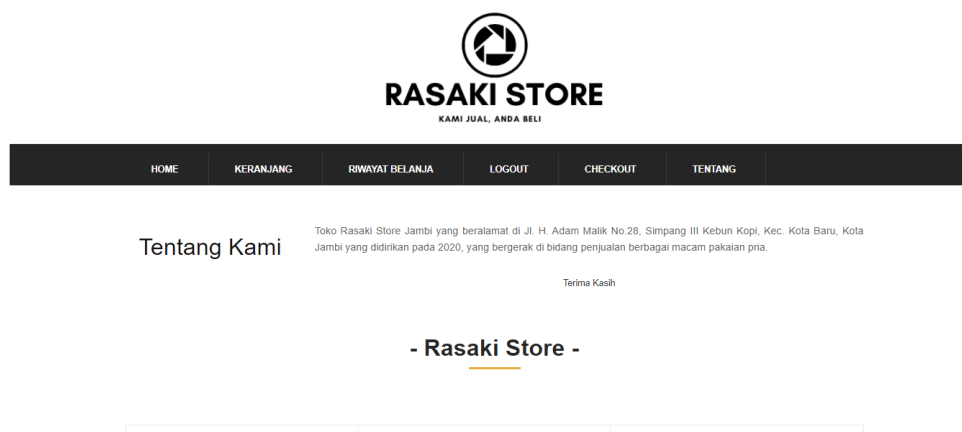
RASAKI STORE
KAMI JUAL, ANDA BELI

HOME KERANJANG RIWAYAT BELANJA LOGOUT CHECKOUT TENTANG

Tentang Kami

Toko Rasaki Store Jambi yang beralamat di Jl. H. Adam Malik No.28, Simpang III Kebun Kopi, Kec. Kota Baru, Kota Jambi yang didirikan pada 2020, yang bergerak di bidang penjualan berbagai macam pakaian pria.

Terima Kasih

- Rasaki Store -